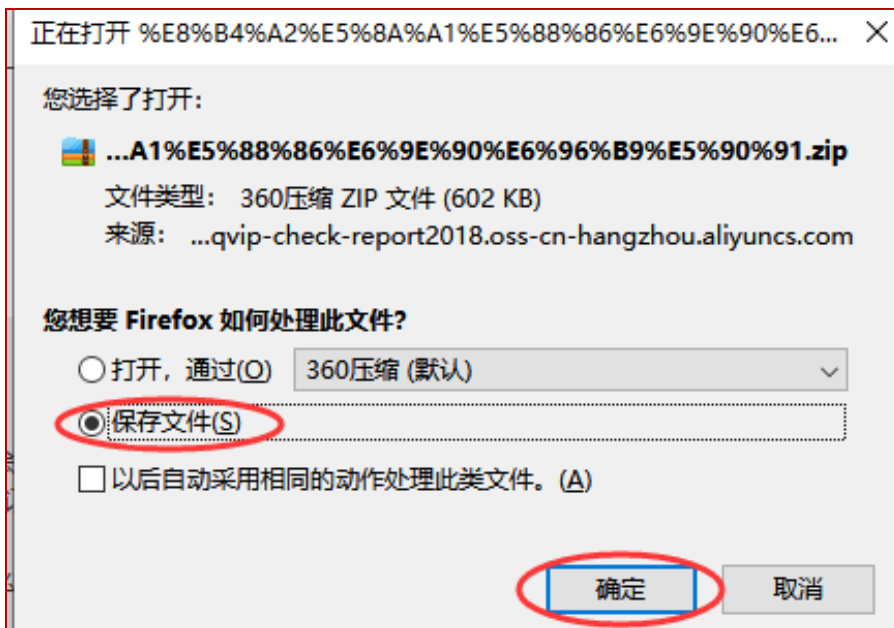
正在打开 %E8%B4%A2%E5%8A%A1%E5%88%86%E6%9E%90%E6...

×

您选择了打开：

...A1%E5%88%86%E6%9E%90%E6%96%B9%E5%90%91.zip

文件类型： 360压缩 ZIP 文件 (602 KB)

来源： ...qvip-check-report2018.oss-cn-hangzhou.aliyuncs.com

您想要 Firefox 如何处理此文件？

打开，通过(O) 360压缩 (默认)

保存文件(S)

以后自动采用相同的动作处理此类文件。(A)

确定 取消